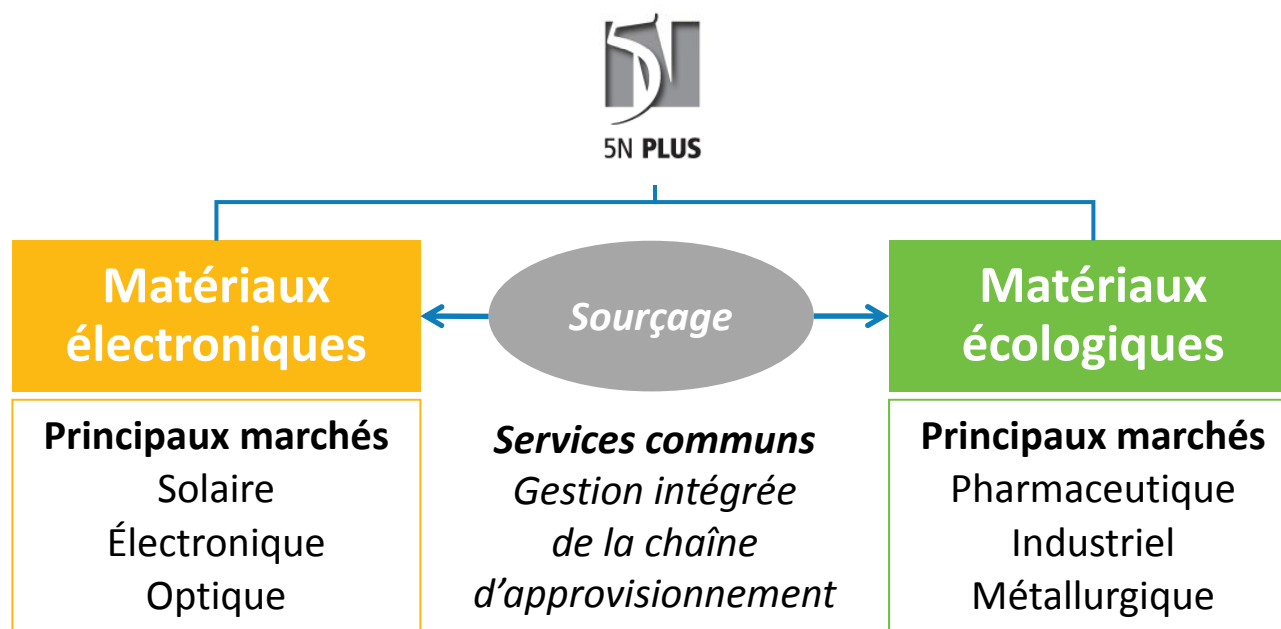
5N PLUS

Matériaux électroniques

Sourçage

Matériaux écologiques

Principaux marchés
Solaire
Électronique
Optique

Services communs
Gestion intégrée de la chaîne d'approvisionnement

Principaux marchés
Pharmaceutique
Industriel
Métallurgique